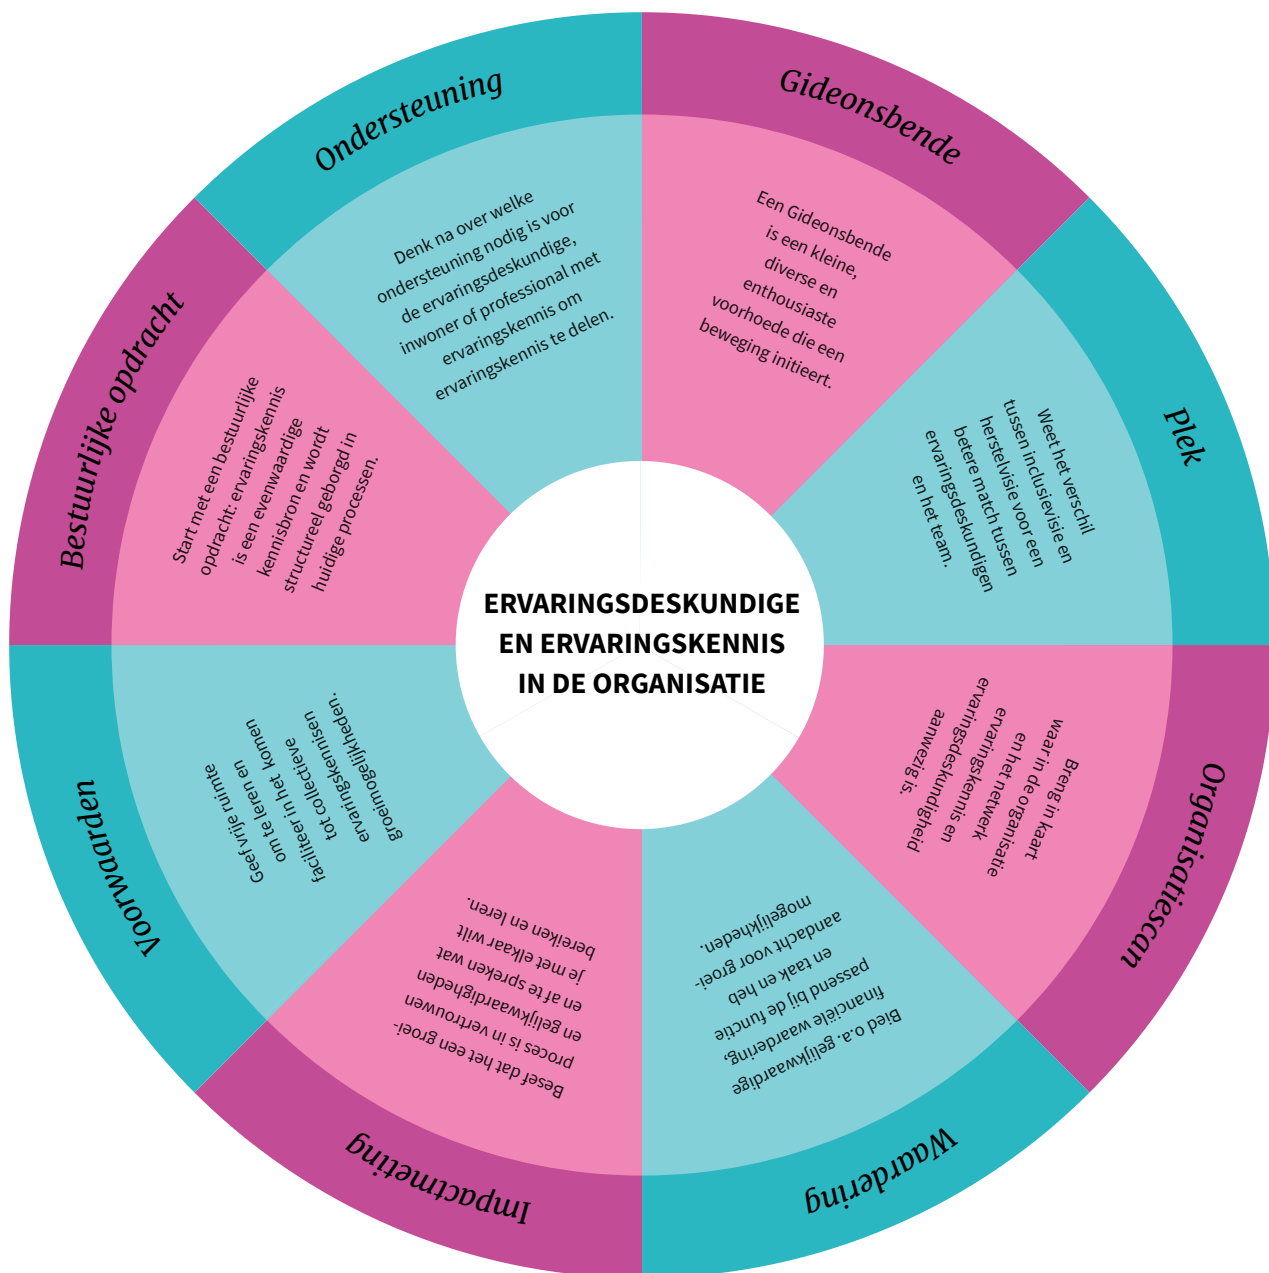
ERVARINGSDESKUNDIGE EN ERVARINGSKENNIS IN DE ORGANISATIE

Gideonsbende

Een Gideonsbende is een kleine, diverse en enthousiaste voorhoede die een beweging initieert.

Plek

Weet het verschil tussen inclusievisie en herstelvisie voor een betere match tussen ervaringsdeskundigen en het team.

Organisatiescan

Breng in kaart waar in de organisatie en het netwerk ervaringskennis en ervaringsdeskundigheid aanwezig is.

Waardering

Bied o.a. gelijkwaardige financiële waardering, passend bij de functie en taak en heb aandacht voor groei-mogelijkheden.

Impactmeting

Besef dat het een groei-proces is in vertrouwen en gelijkwaardigheden en af te spreken wat je met elkaar wilt bereiken en leren.

Voorwaarden

Geef vrije ruimte om te leren en faciliteer in het komen tot collectieven ervaringskennisen groeimogelijkheden.

Bestuurlijke opdracht

Start met een bestuurlijke opdracht: ervaringskennis is een evenwaardige kennisbron en wordt structureel geborgd in huidige processen.

Ondersteuning

Denk na over welke ondersteuning nodig is voor de ervaringsdeskundige, inwoner of professional met ervaringskennis om ervaringskennis te delen.